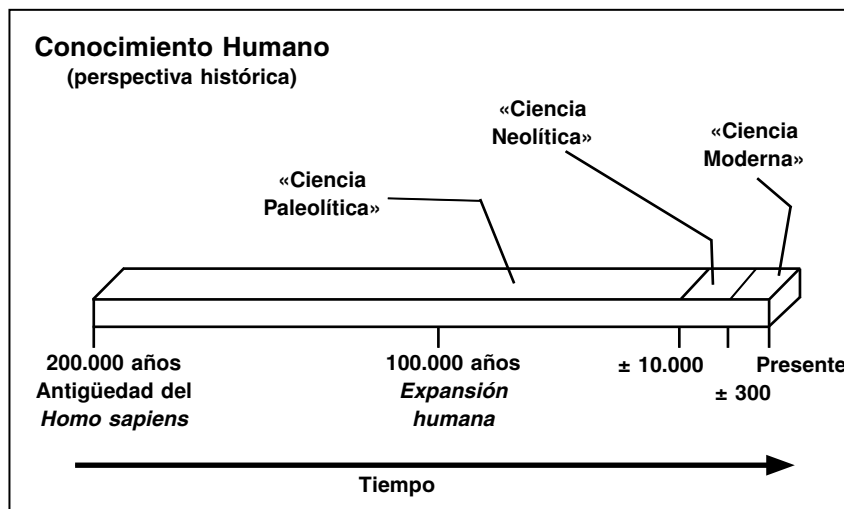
Conocimiento Humano
(perspectiva histórica)

«Ciencia Neolítica»

«Ciencia Moderna»

«Ciencia Paleolítica»

200.000 años
Antigüedad del
*Homo sapiens*

100.000 años
*Expansión humana*

± 10.000

± 300

Presente

Tiempo